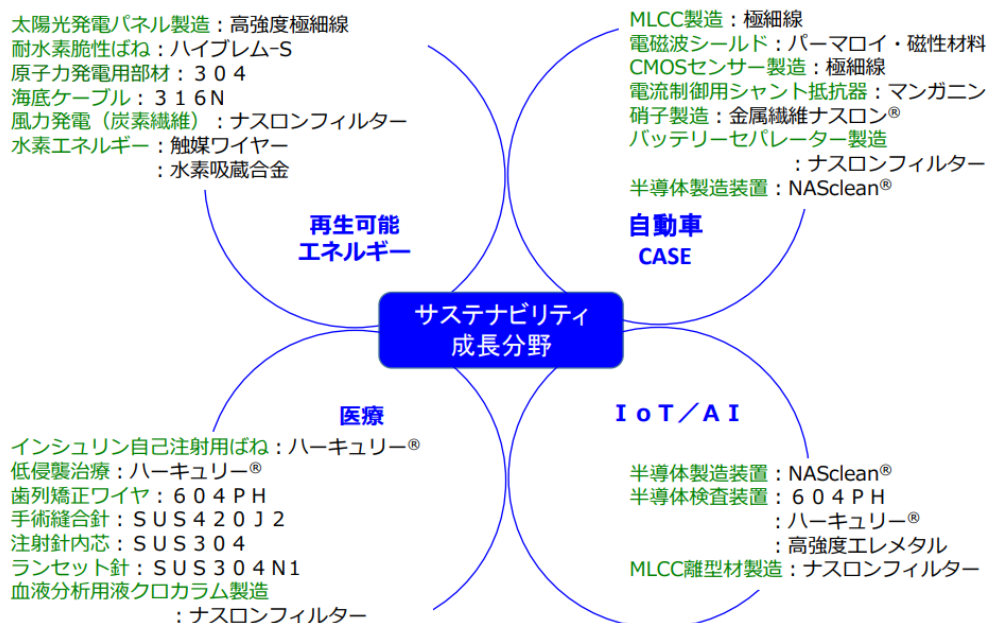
太陽光発電パネル製造：高強度極細線
耐水素脆性ばね：ハイブレム-S
原子力発電用部材：３０４
海底ケーブル：３１６N
風力発電（炭素繊維）：ナスロンフィルター
水素エネルギー：触媒ワイヤー
：水素吸蔵合金

再生可能
エネルギー

MLCC製造：極細線
電磁波シールド：パーマロイ・磁性材料
CMOSセンサー製造：極細線
電流制御用シャント抵抗器：マンガニン
硝子製造：金属繊維ナスロン®
バッテリーセパレーター製造
：ナスロンフィルター
半導体製造装置：NASclean®

自動車
CASE

サステナビリティ
成長分野

医療

インシュリン自己注射用ばね：ハーキュリー®
低侵襲治療：ハーキュリー®
歯列矯正ワイヤ：６０４ＰＨ
手術縫合針：ＳＵＳ４２０Ｊ２
注射針内芯：ＳＵＳ３０４
ランセット針：ＳＵＳ３０４N1
血液分析用液クロカラム製造
：ナスロンフィルター

ＩｏＴ／ＡＩ

半導体製造装置：NASclean®
半導体検査装置：６０４ＰＨ
：ハーキュリー®
：高強度エレメタル
MLCC離型材製造：ナスロンフィルター